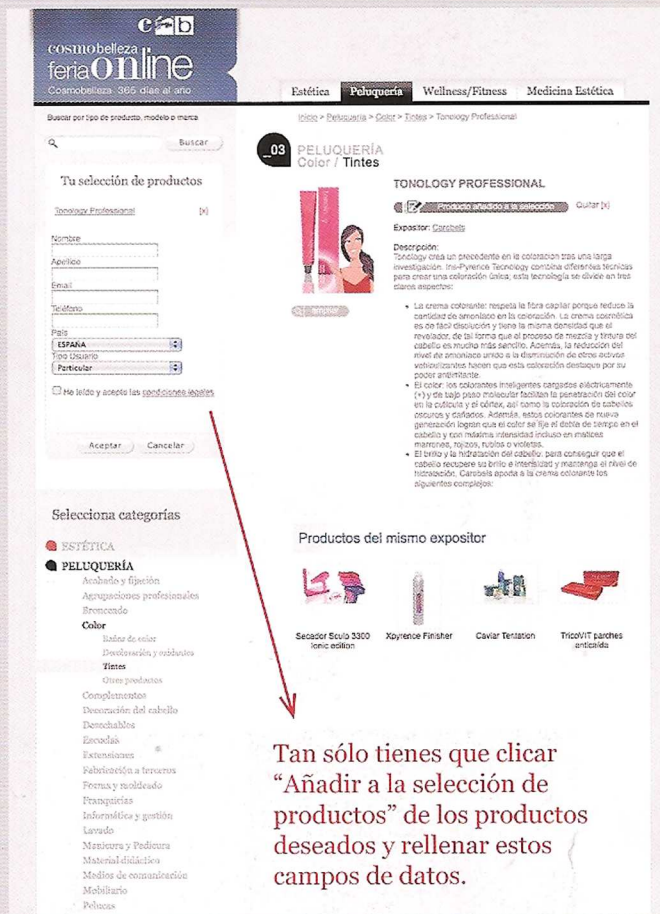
cmb
cosmobelleza
feria online
Cosmobelleza. 365 días al año

Estética | Peluquería | Wellness/Fitness | Medicina Estética

Buscar por tipo de producto, modelo o marca

Buscar

Tu selección de productos

Tonology Professional [x]

Nombre

Apellido

Email

Teléfono

País
ESPAÑA

Tipo Usuario
Particular

He leído y acepto las condiciones legales

Aceptar | Cancelar

Inicio > Peluquería > Color > Tintes > Tonology Professional

_03 PELUQUERÍA
Color / Tintes

TONOLOGY PROFESSIONAL

Producto añadido a la selección | Quitar [x]

Expositor: Carebelo

Descripción:
Tonology crea un precedente en la coloración tras una larga investigación. Ins-Pyrence Tecnology combina diferentes técnicas para crear una coloración única; esta tecnología se divide en tres claros aspectos:

Ampliar

• La crema colorante: respeta la fibra capilar porque reduce la cantidad de amoníaco en la coloración. La crema cosmética es de fácil disolución y tiene la misma densidad que el revelador, de tal forma que el proceso de mezcla y tintura del cabello es mucho más sencillo. Además, la reducción del nivel de amoníaco unido a la disminución de otros activos volatilizantes hacen que esta coloración destaque por su poder antiirritante.
• El color: los colorantes inteligentes cargados eléctricamente (+) y de bajo peso molecular facilitan la penetración del color en la cutícula y el córtex, así como la coloración de cabellos oscuros y dañados. Además, estos colorantes de nueva generación logran que el color se fije el doble de tiempo en el cabello y con máxima intensidad incluso en matices marrones, rojizos, rubios o violetas.
• El brillo y la hidratación del cabello: para conseguir que el cabello recupere su brillo e intensidad y mantenga el nivel de hidratación, Carebelo aporta a la crema colorante los siguientes complejos:

Selecciona categorías

ESTÉTICA
PELUQUERÍA
Acabado y fijación
Agrupaciones profesionales
Bronceado
Color
Baños de color
Decoloración y oxidantes
Tintes
Otros productos
Complementos
Decoración del cabello
Desechables
Escuelas
Extensiones
Fabricación a terceros
Forma y moldeado
Franquicias
Informática y gestión
Lavado
Manicura y Pedicura
Material didáctico
Medios de comunicación
Mobiliario
Pelucas

Productos del mismo expositor

Secador Sculp 3300 Ionic edition | Xpyrence Finisher | Caviar Tentation | TricoVIT parches anticaída

Tan sólo tienes que clicar “Añadir a la selección de productos” de los productos deseados y rellenar estos campos de datos.